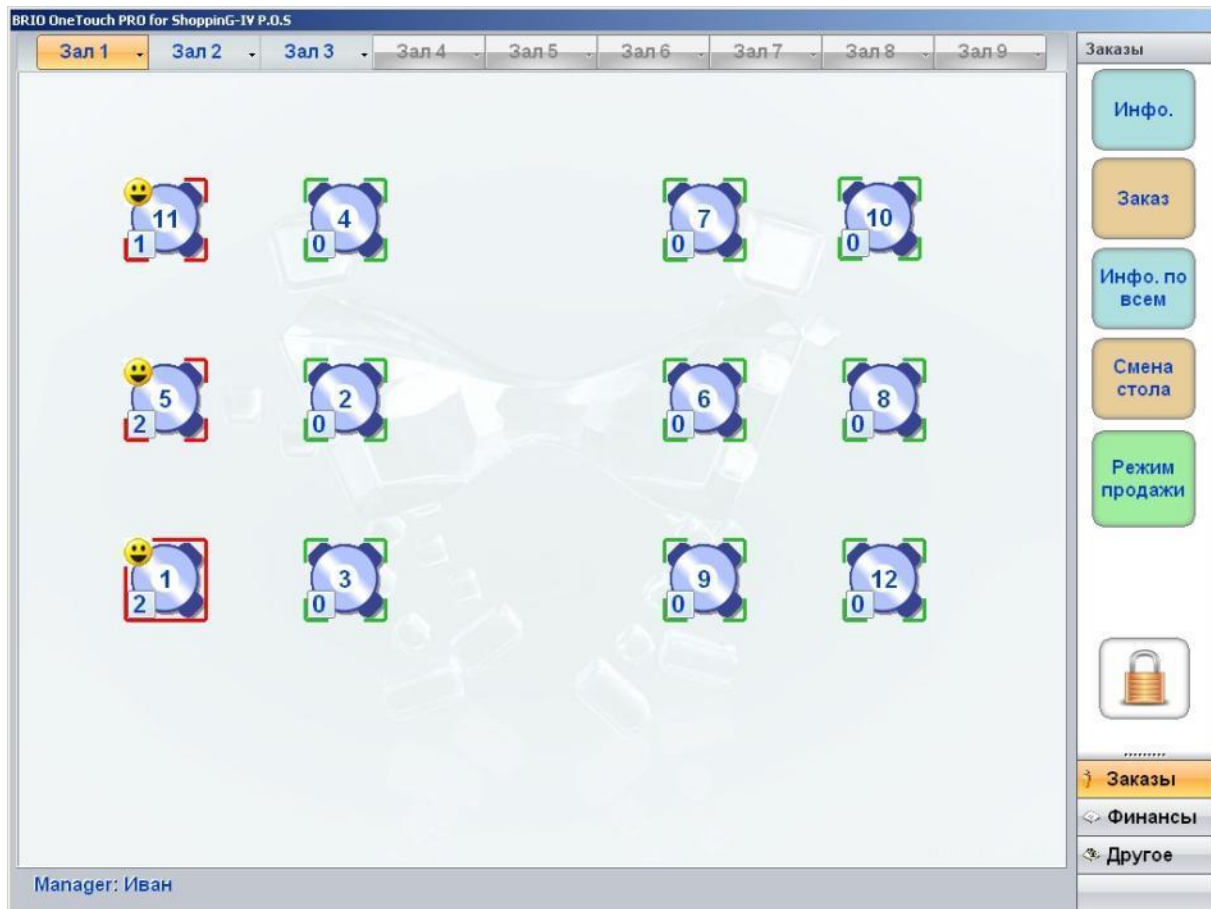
BRIO OneTouch PRO for ShoppinG-IV P.O.S

Зал 1 Зал 2 Зал 3 Зал 4 Зал 5 Зал 6 Зал 7 Зал 8 Зал 9

Заказы

Инфо.

Заказ

Инфо. по всем

Смена стола

Режим продажи

11
1

4
0

7
0

10
0

5
2

2
0

6
0

8
0

1
2

3
0

9
0

12
0

Заказы

Финансы

Другое

Manager: Иван